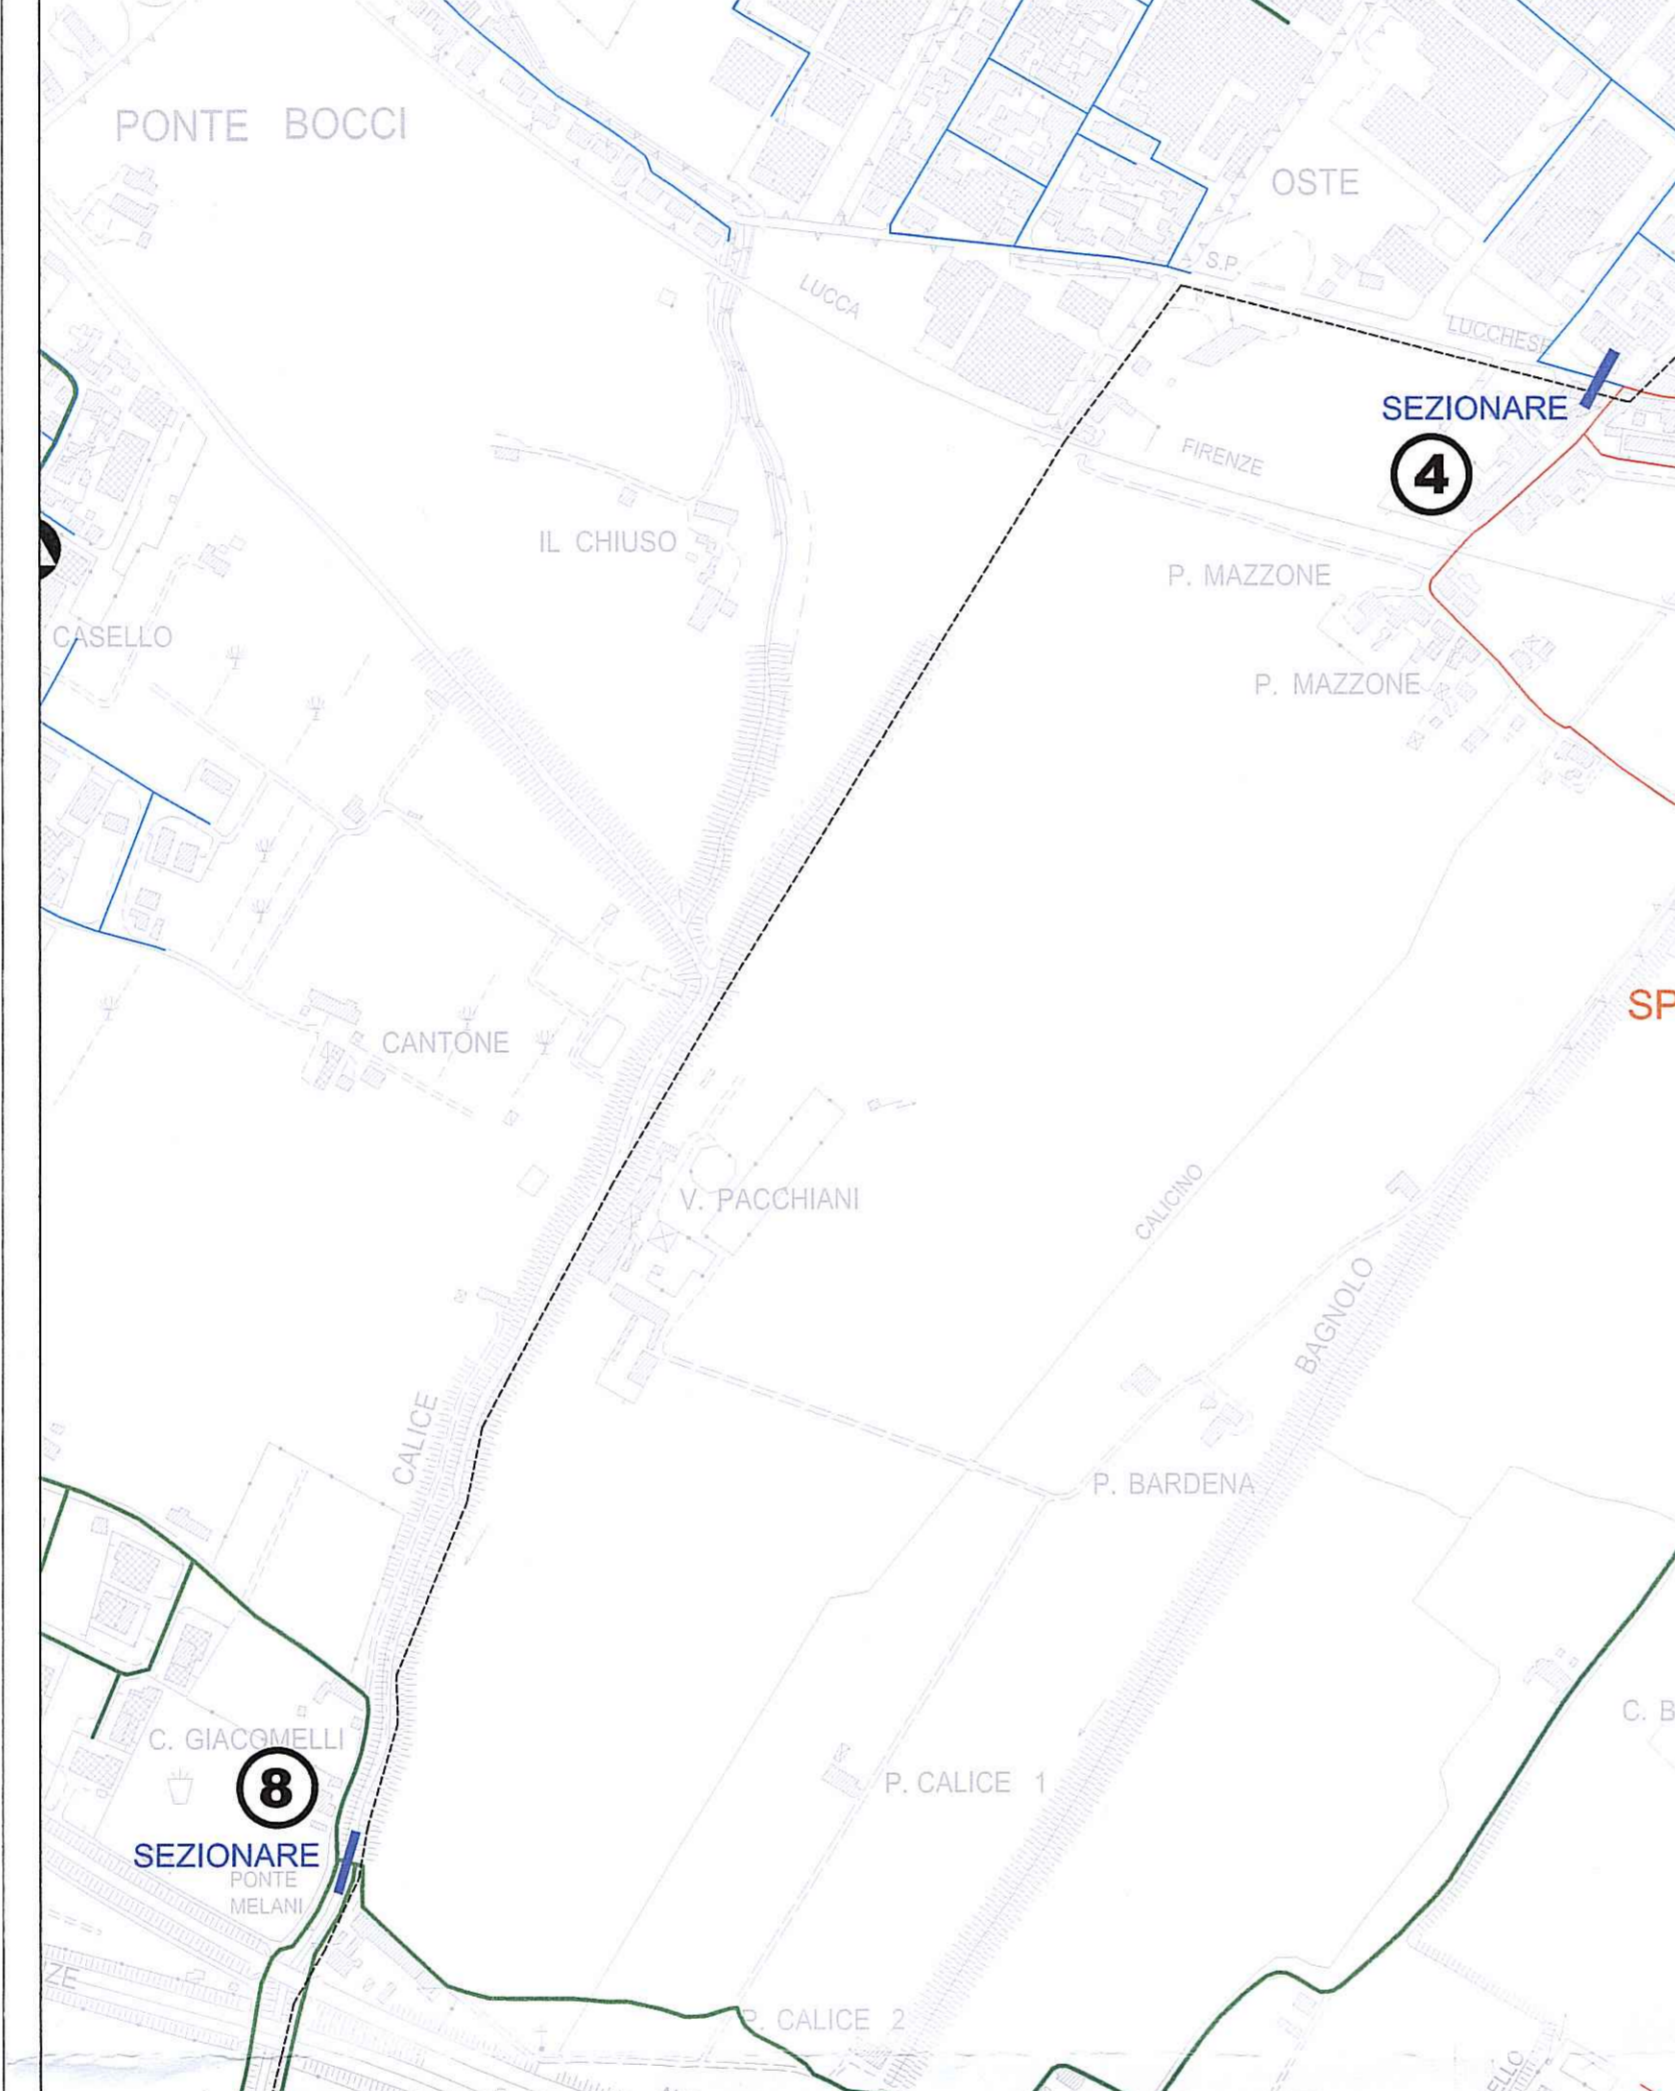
PONTE BOCCI

OSTE

S.P.

LUCCA

LUCCHESE

SEZIONARE

4

FIRENZE

IL CHIUSO

P. MAZZONE

CASELLO

P. MAZZONE

SP

CANTONE

V. PACCHIANI

CALICINO

BAGNOLO

CALICE

P. BARDENA

C. B

C. GIACOMELLI

8

P. CALICE 1

SEZIONARE

PONTE MELANI

ZE

P. CALICE 2

ELLO